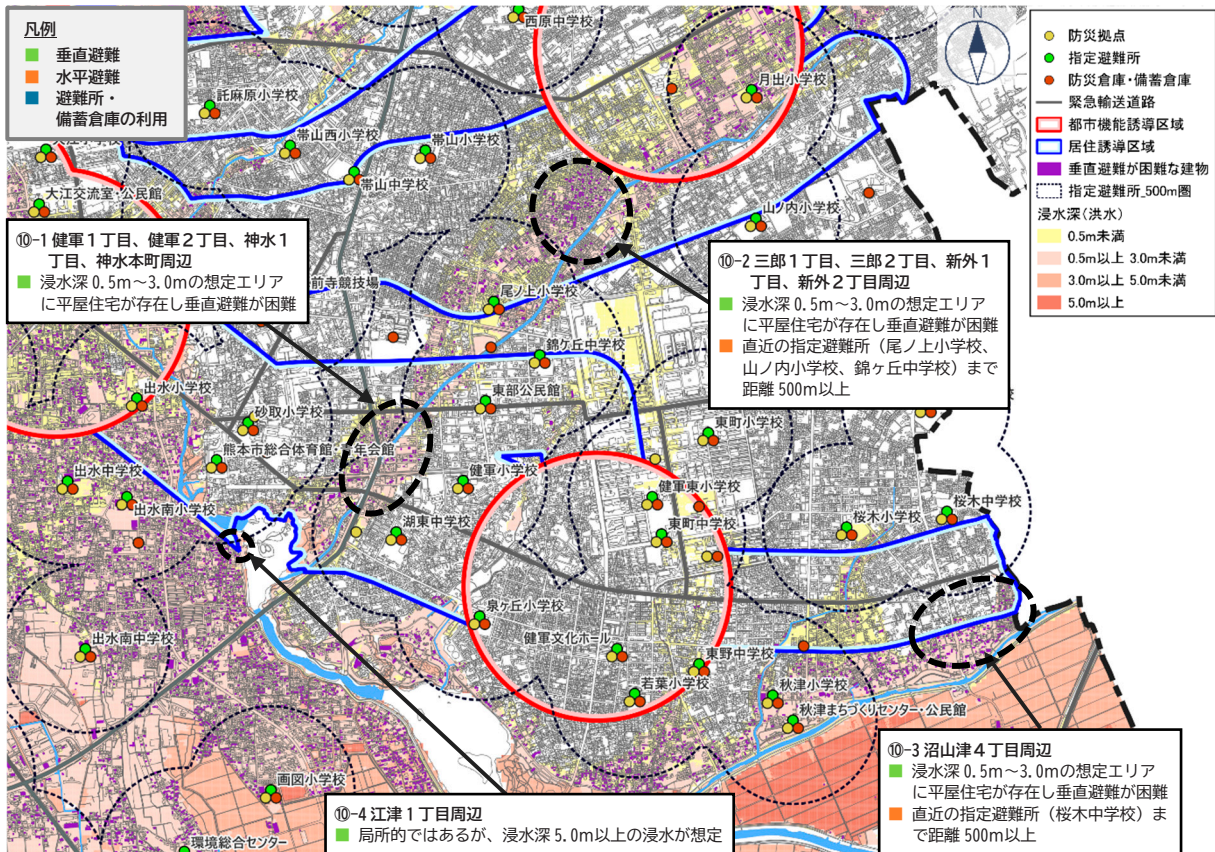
凡例
垂直避難
水平避難
避難所・備蓄倉庫の利用

防災拠点
指定避難所
防災倉庫・備蓄倉庫
緊急輸送道路
都市機能誘導区域
居住誘導区域
垂直避難が困難な建物
指定避難所_500m圏
浸水深（洪水）
0.5m未満
0.5m以上 3.0m未満
3.0m以上 5.0m未満
5.0m以上

N

⑩-1 健軍１丁目、健軍２丁目、神水１丁目、神水本町周辺
浸水深 0.5m～3.0mの想定エリアに平屋住宅が存在し垂直避難が困難

⑩-2 三郎１丁目、三郎２丁目、新外１丁目、新外２丁目周辺
浸水深 0.5m～3.0mの想定エリアに平屋住宅が存在し垂直避難が困難
直近の指定避難所（尾ノ上小学校、山ノ内小学校、錦ヶ丘中学校）まで距離 500m以上

⑩-3 沼山津４丁目周辺
浸水深 0.5m～3.0mの想定エリアに平屋住宅が存在し垂直避難が困難
直近の指定避難所（桜木中学校）まで距離 500m以上

⑩-4 江津１丁目周辺
局所的ではあるが、浸水深 5.0m以上の浸水が想定

西原中学校
託麻原小学校
月出小学校
帯山西小学校
帯山小学校
帯山中学校
大江交流室・公民館
山ノ内小学校
前寺競技場
尾ノ上小学校
錦ヶ丘中学校
東部公民館
出水小学校
砂取小学校
熊本市総合体育館・青年会館
東町小学校
出水中学校
健軍小学校
健軍東小学校
桜木中学校
出水南小学校
湖東中学校
東町中学校
桜木小学校
泉ケ丘小学校
出水南中学校
健軍文化ホール
東野中学校
秋津小学校
若葉小学校
秋津まちづくりセンター・公民館
画図小学校
環境総合センター